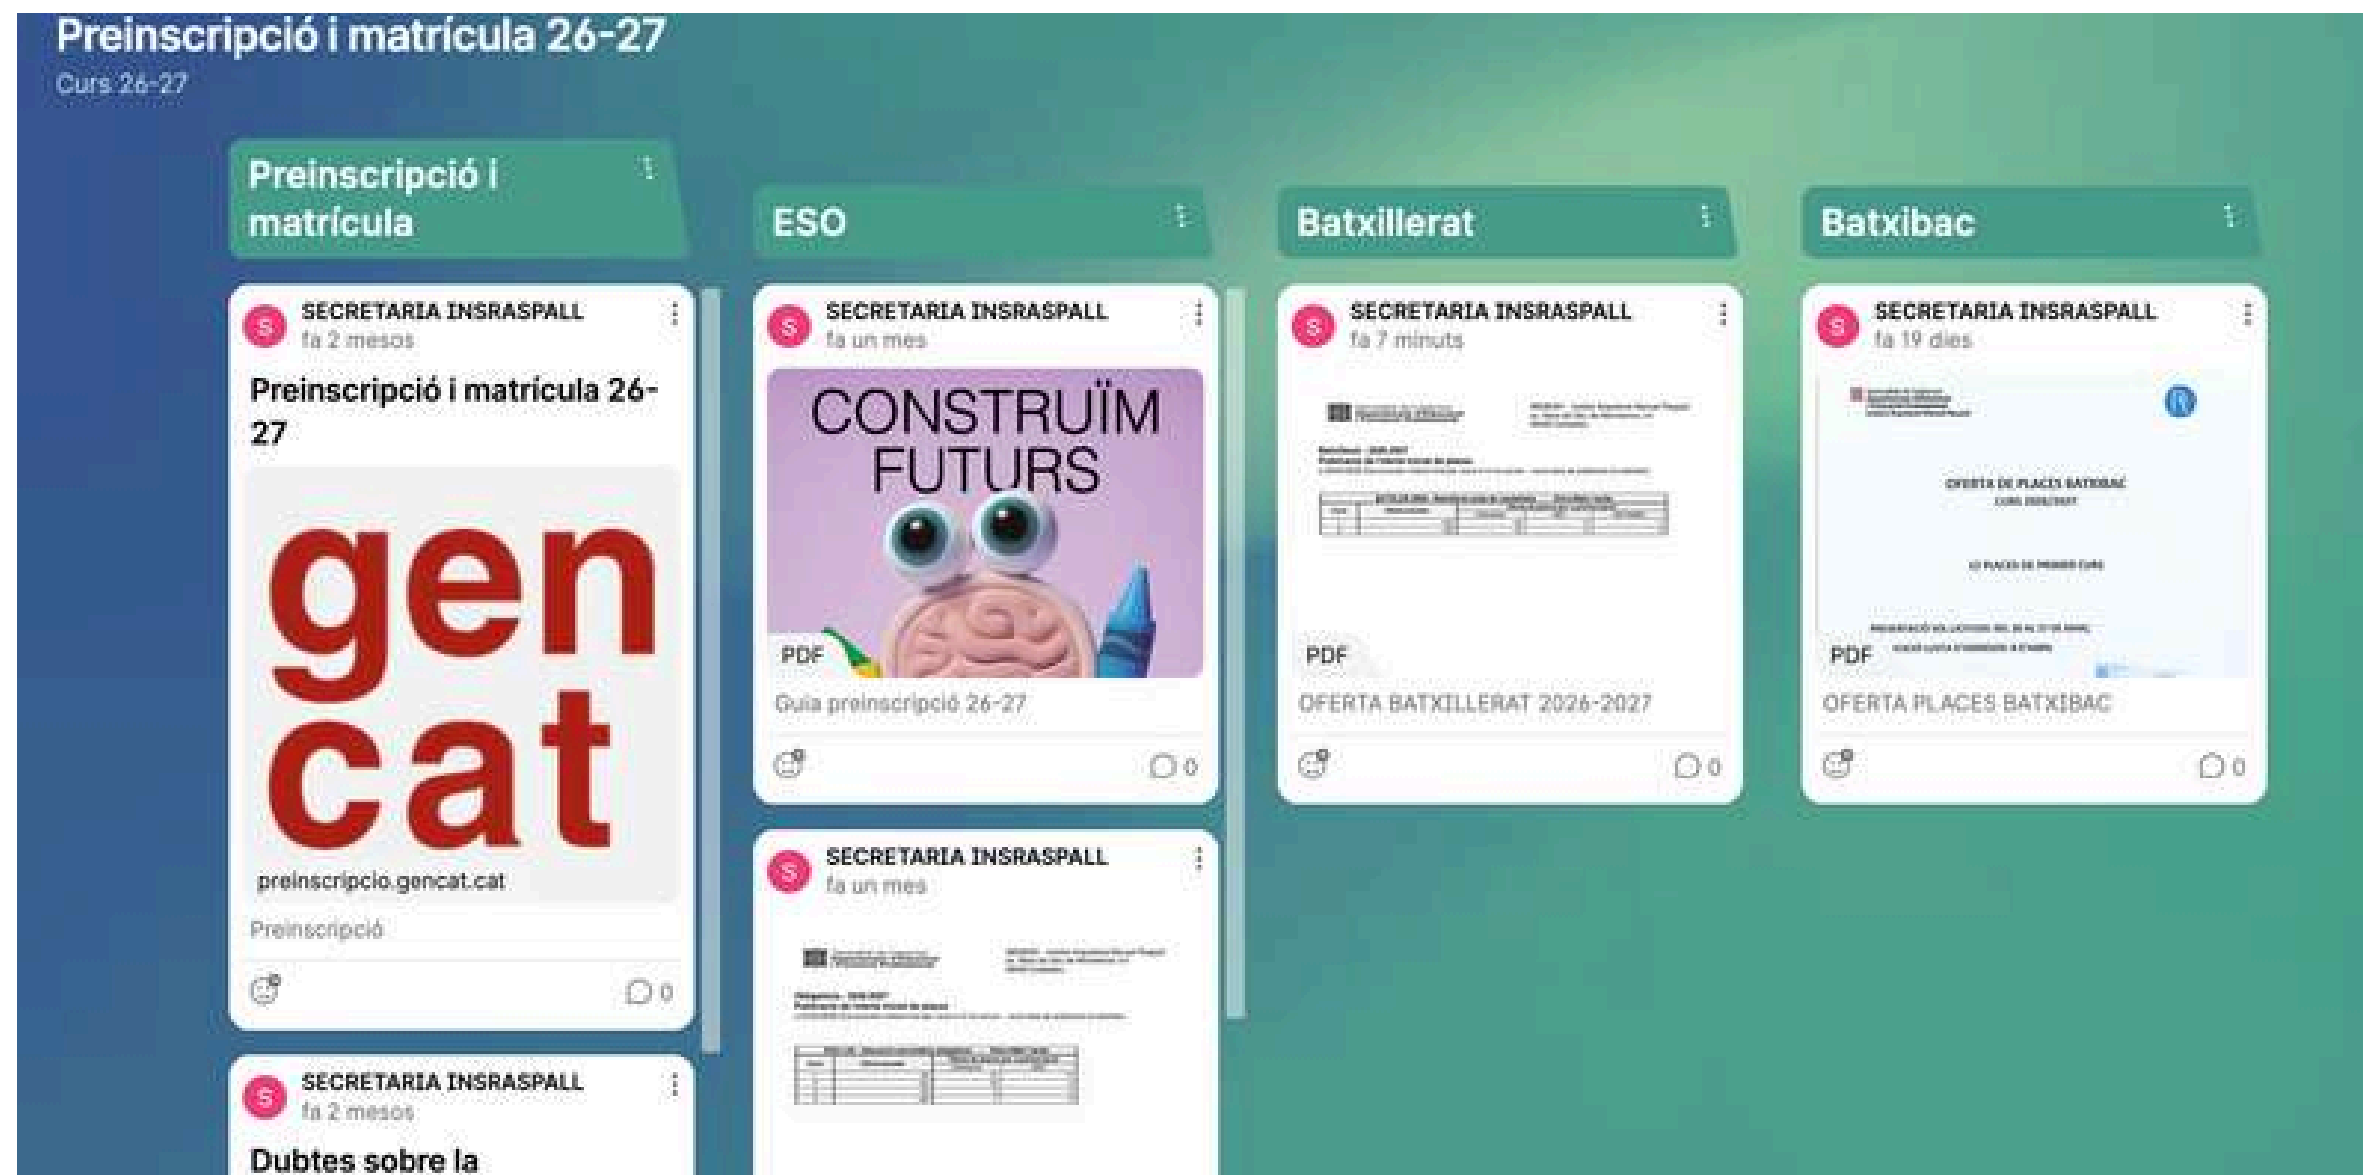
Preinscripció i matrícula 26-27
Curs 26-27

Preinscripció i matrícula

SECRETARIA INSRASPALL
fa 2 mesos
Preinscripció i matrícula 26-27

gen
cat
preinscripcio.gencat.cat
Preinscripció

0

SECRETARIA INSRASPALL
fa 2 mesos
Dubtes sobre la

ESO

SECRETARIA INSRASPALL
fa un mes
CONSTRUÏM FUTURS
PDF
Guia preinscripció 26-27

0

SECRETARIA INSRASPALL
fa un mes
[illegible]

Batxillerat

SECRETARIA INSRASPALL
fa 7 minuts
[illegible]
PDF
OFERTA BATXILLERAT 2026-2027

0

Batxibac

SECRETARIA INSRASPALL
fa 19 dies
OFERTA DE PLACES BATXIBAC
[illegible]
PDF
OFERTA PLACES BATXIBAC

0